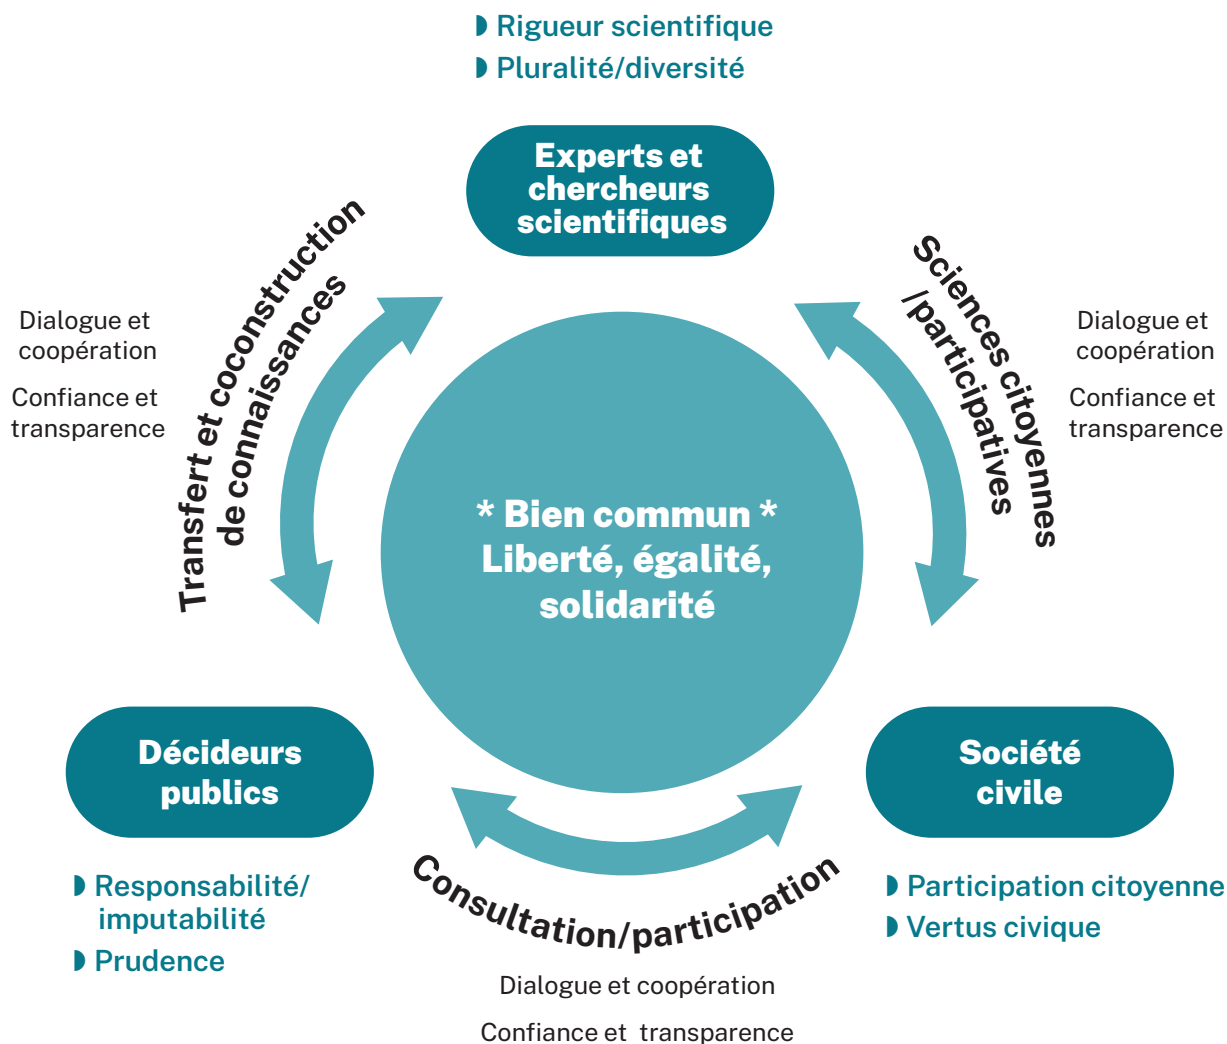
◗ Rigueur scientifique
◗ Pluralité/diversité

Experts et chercheurs scientifiques

Transfert et coconstruction de connaissances

Dialogue et coopération

Confiance et transparence

Sciences citoyennes /participatives

Dialogue et coopération

Confiance et transparence

* Bien commun *
Liberté, égalité, solidarité

Décideurs publics

Société civile

◗ Responsabilité/ imputabilité
◗ Prudence

Consultation/participation

Dialogue et coopération

Confiance et transparence

◗ Participation citoyenne
◗ Vertus civique